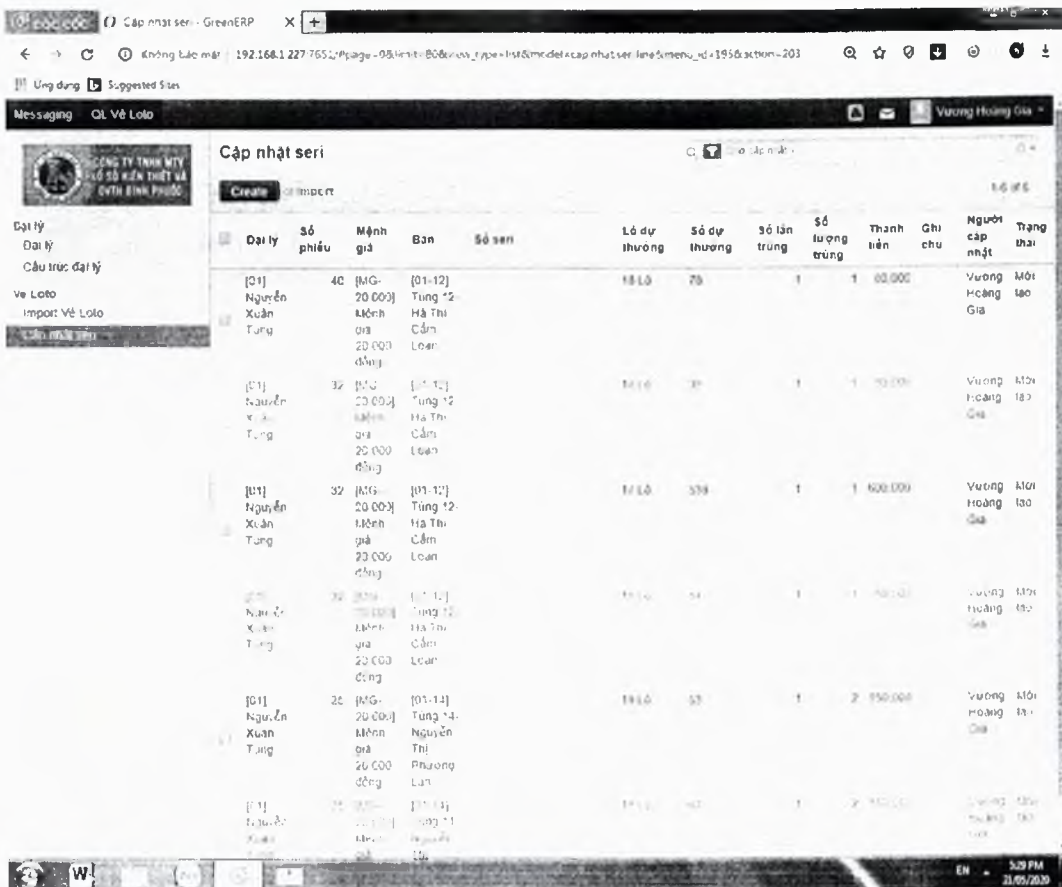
Cập nhật seri - GreenERP

Không bảo mật | 192.168.1.227:7651/?page=0&limit=80&view_type=list&model=cap.nhat.seri.line&menu_id=195&action=203

Ứng dụng Suggested Sites

Messaging QL Vé Loto

Vuong Hoàng Gia

CÔNG TY TNHH MTV XỔ SỐ KIẾN THIẾT VÀ DVTH BÌNH PHƯỚC

Đại lý
Đại lý
Cấu trúc đại lý
Vé Loto
Import Vé Loto
Cập nhật seri

Cập nhật seri

Create or import

1-6 of 6

| | Đại lý | Số phiếu | Mệnh giá | Bán | Số seri | Lô dự thưởng | Số dự thưởng | Số lần trúng | Số lượng trúng | Thành tiền | Ghi chú | Người cập nhật | Trạng thái |
|---|---|---|---|---|---|---|---|---|---|---|---|---|---|
| | [01] Nguyễn Xuân Tùng | 40 | [MG-20 000] Mệnh giá 20 000 đồng | [01-12] Tùng 12-Hà Thị Cẩm Loan | | 18 Lô | 78 | 1 | 1 | 00.000 | | Vương Hoàng Gia | Mới tạo |
| | [01] Nguyễn Xuân Tùng | 32 | [MG-20 000] Mệnh giá 20 000 đồng | [01-12] Tùng 12-Hà Thị Cẩm Loan | | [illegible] | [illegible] | 1 | 1 | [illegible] | | Vương Hoàng Gia | Mới tạo |
| | [01] Nguyễn Xuân Tùng | 32 | [MG-20 000] Mệnh giá 20 000 đồng | [01-12] Tùng 12-Hà Thị Cẩm Loan | | 17 Lô | 338 | 1 | 1 | 600.000 | | Vương Hoàng Gia | Mới tạo |
| | [01] Nguyễn Xuân Tùng | 32 | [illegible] Mệnh giá 20 000 đồng | [01-12] Tùng 12-Hà Thị Cẩm Loan | | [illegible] | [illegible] | 1 | 1 | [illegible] | | Vương Hoàng Gia | Mới tạo |
| | [01] Nguyễn Xuân Tùng | 26 | [MG-20 000] Mệnh giá 20 000 đồng | [01-14] Tùng 14-Nguyễn Thị Phương Lan | | 18 Lô | 53 | 1 | 2 | 950.000 | | Vương Hoàng Gia | Mới tạo |
| | [01] Nguyễn Xuân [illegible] | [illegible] | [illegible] Mệnh giá | [01-14] Tùng 14-Nguyễn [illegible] | | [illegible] | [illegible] | 1 | 2 | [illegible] | | Vương Hoàng Gia | Mới tạo |

EN 5:29 PM 21/05/2020